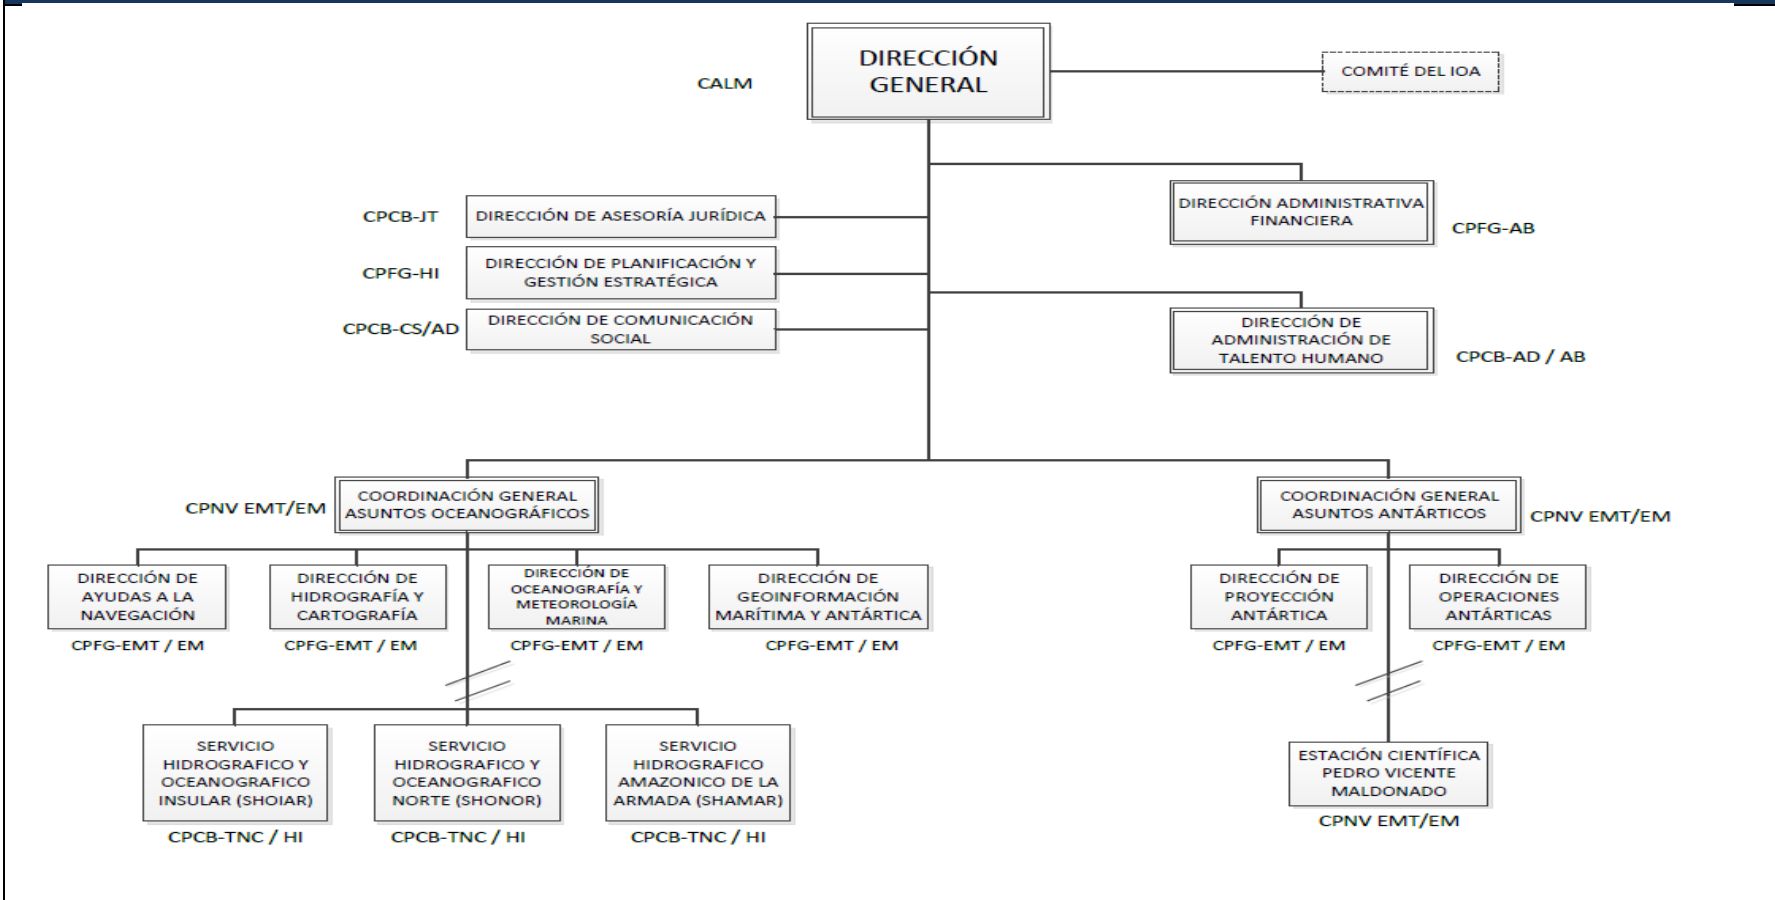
CALM

DIRECCIÓN GENERAL

COMITÉ DEL IOA

CPCB-JT DIRECCIÓN DE ASESORÍA JURÍDICA

CPFG-HI DIRECCIÓN DE PLANIFICACIÓN Y GESTIÓN ESTRATÉGICA

CPCB-CS/AD DIRECCIÓN DE COMUNICACIÓN SOCIAL

DIRECCIÓN ADMINISTRATIVA FINANCIERA CPFG-AB

DIRECCIÓN DE ADMINISTRACIÓN DE TALENTO HUMANO CPCB-AD / AB

CPNV EMT/EM COORDINACIÓN GENERAL ASUNTOS OCEANOGRÁFICOS

COORDINACIÓN GENERAL ASUNTOS ANTÁRTICOS CPNV EMT/EM

DIRECCIÓN DE AYUDAS A LA NAVEGACIÓN
CPFG-EMT / EM

DIRECCIÓN DE HIDROGRAFÍA Y CARTOGRAFÍA
CPFG-EMT / EM

DIRECCIÓN DE OCEANOGRAFÍA Y METEOROLOGÍA MARINA
CPFG-EMT / EM

DIRECCIÓN DE GEOINFORMACIÓN MARÍTIMA Y ANTÁRTICA
CPFG-EMT / EM

DIRECCIÓN DE PROYECCIÓN ANTÁRTICA
CPFG-EMT / EM

DIRECCIÓN DE OPERACIONES ANTÁRTICAS
CPFG-EMT / EM

SERVICIO HIDROGRAFICO Y OCEANOGRAFICO INSULAR (SHOIAR)
CPCB-TNC / HI

SERVICIO HIDROGRAFICO Y OCEANOGRAFICO NORTE (SHONOR)
CPCB-TNC / HI

SERVICIO HIDROGRAFICO AMAZONICO DE LA ARMADA (SHAMAR)
CPCB-TNC / HI

ESTACIÓN CIENTÍFICA PEDRO VICENTE MALDONADO
CPNV EMT/EM